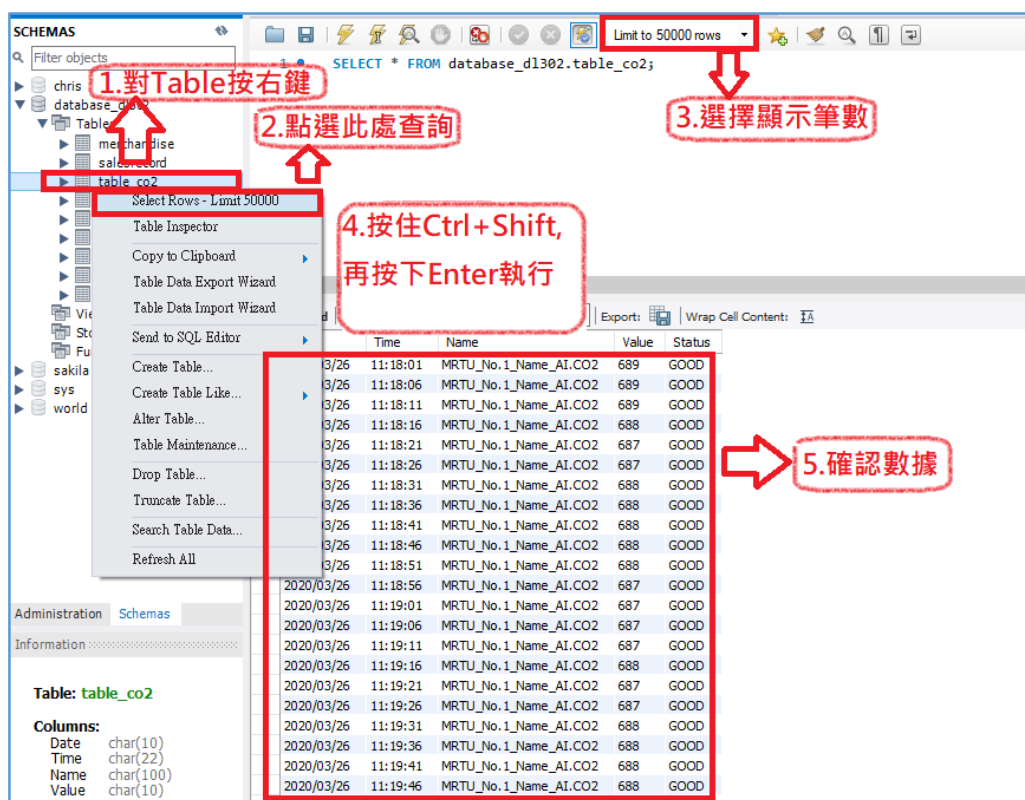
SCHEMAS

Filter objects

chris

database_dl302

Tables

merchandise

salesrecord

table_co2

Vie

Sto

Fu

sakila

sys

world

1.對Table按右鍵

2.點選此處查詢

3.選擇顯示筆數

4.按住Ctrl+Shift,
再按下Enter執行

5.確認數據

Limit to 50000 rows

1 SELECT * FROM database_dl302.table_co2;

Select Rows - Limit 50000
Table Inspector
Copy to Clipboard
Table Data Export Wizard
Table Data Import Wizard
Send to SQL Editor
Create Table...
Create Table Like...
Alter Table...
Table Maintenance...
Drop Table...
Truncate Table...
Search Table Data...
Refresh All

Export: Wrap Cell Content:

| | Time | Name | Value | Status |
|---|---|---|---|---|
| | 11:18:01 | MRTU_No.1_Name_AI.CO2 | 689 | GOOD |
| | 11:18:06 | MRTU_No.1_Name_AI.CO2 | 689 | GOOD |
| | 11:18:11 | MRTU_No.1_Name_AI.CO2 | 689 | GOOD |
| | 11:18:16 | MRTU_No.1_Name_AI.CO2 | 688 | GOOD |
| | 11:18:21 | MRTU_No.1_Name_AI.CO2 | 687 | GOOD |
| | 11:18:26 | MRTU_No.1_Name_AI.CO2 | 687 | GOOD |
| | 11:18:31 | MRTU_No.1_Name_AI.CO2 | 688 | GOOD |
| | 11:18:36 | MRTU_No.1_Name_AI.CO2 | 688 | GOOD |
| | 11:18:41 | MRTU_No.1_Name_AI.CO2 | 688 | GOOD |
| | 11:18:46 | MRTU_No.1_Name_AI.CO2 | 688 | GOOD |
| | 11:18:51 | MRTU_No.1_Name_AI.CO2 | 688 | GOOD |
| 2020/03/26 | 11:18:56 | MRTU_No.1_Name_AI.CO2 | 687 | GOOD |
| 2020/03/26 | 11:19:01 | MRTU_No.1_Name_AI.CO2 | 687 | GOOD |
| 2020/03/26 | 11:19:06 | MRTU_No.1_Name_AI.CO2 | 687 | GOOD |
| 2020/03/26 | 11:19:11 | MRTU_No.1_Name_AI.CO2 | 687 | GOOD |
| 2020/03/26 | 11:19:16 | MRTU_No.1_Name_AI.CO2 | 688 | GOOD |
| 2020/03/26 | 11:19:21 | MRTU_No.1_Name_AI.CO2 | 687 | GOOD |
| 2020/03/26 | 11:19:26 | MRTU_No.1_Name_AI.CO2 | 687 | GOOD |
| 2020/03/26 | 11:19:31 | MRTU_No.1_Name_AI.CO2 | 688 | GOOD |
| 2020/03/26 | 11:19:36 | MRTU_No.1_Name_AI.CO2 | 688 | GOOD |
| 2020/03/26 | 11:19:41 | MRTU_No.1_Name_AI.CO2 | 688 | GOOD |
| 2020/03/26 | 11:19:46 | MRTU_No.1_Name_AI.CO2 | 688 | GOOD |

Administration Schemas

Information

Table: table_co2

Columns:
Date char(10)
Time char(22)
Name char(100)
Value char(10)